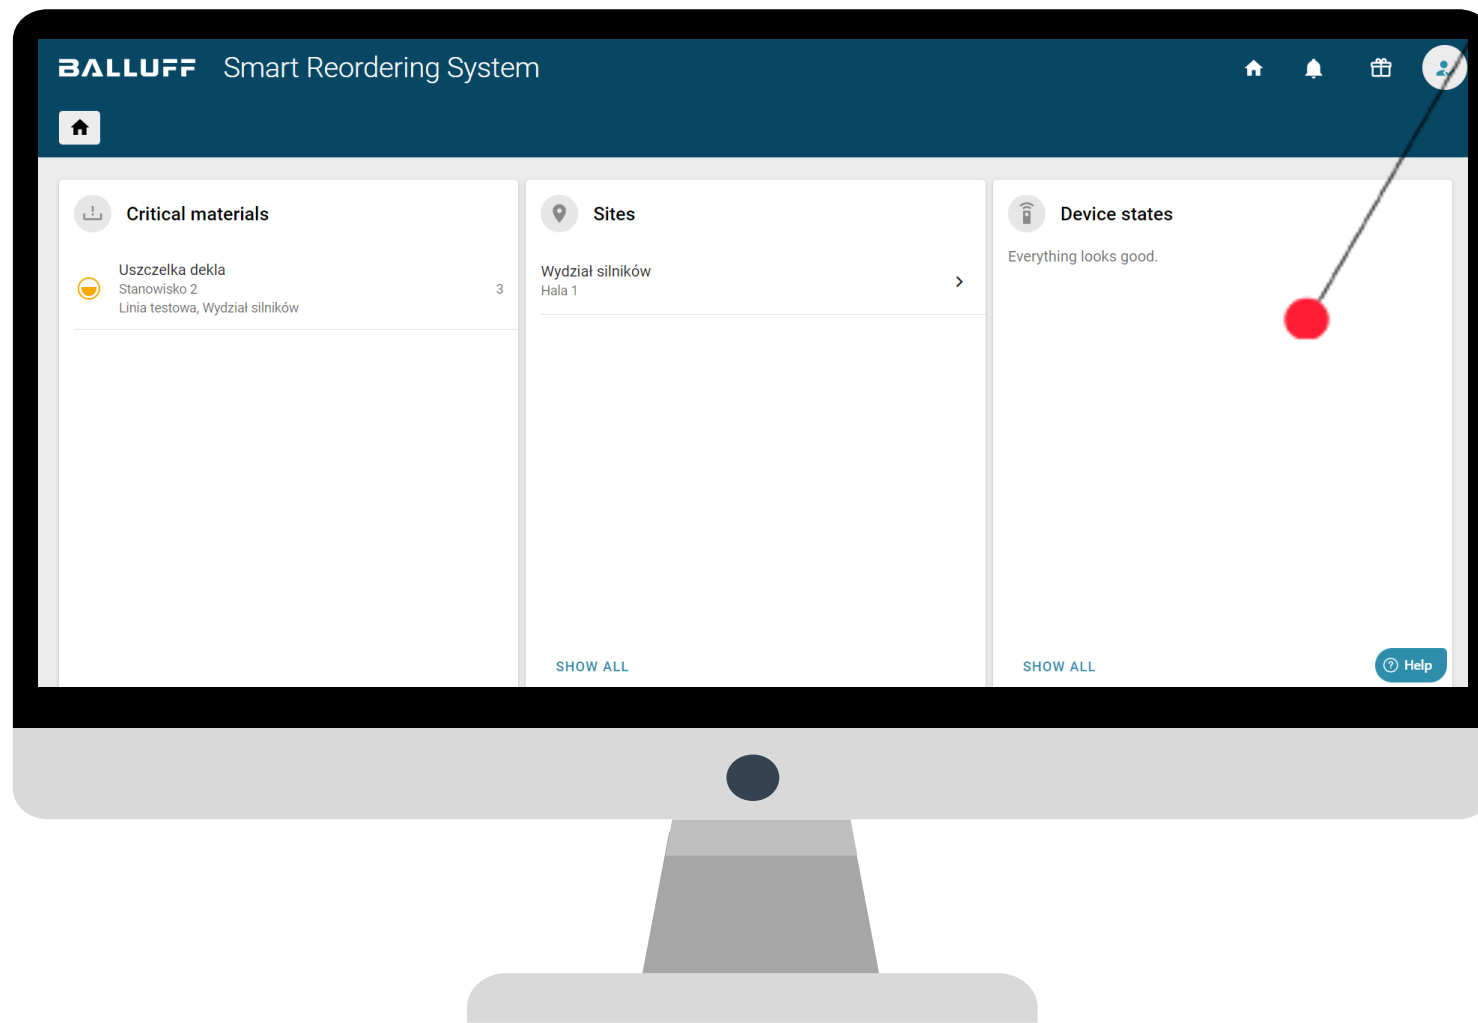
BALLUFF Smart Reordering System

Critical materials

Uszczelka dekla
Stanowisko 2
Linia testowa, Wydział silników
3

Sites

Wydział silników
Hala 1

SHOW ALL

Device states

Everything looks good.

SHOW ALL

Help